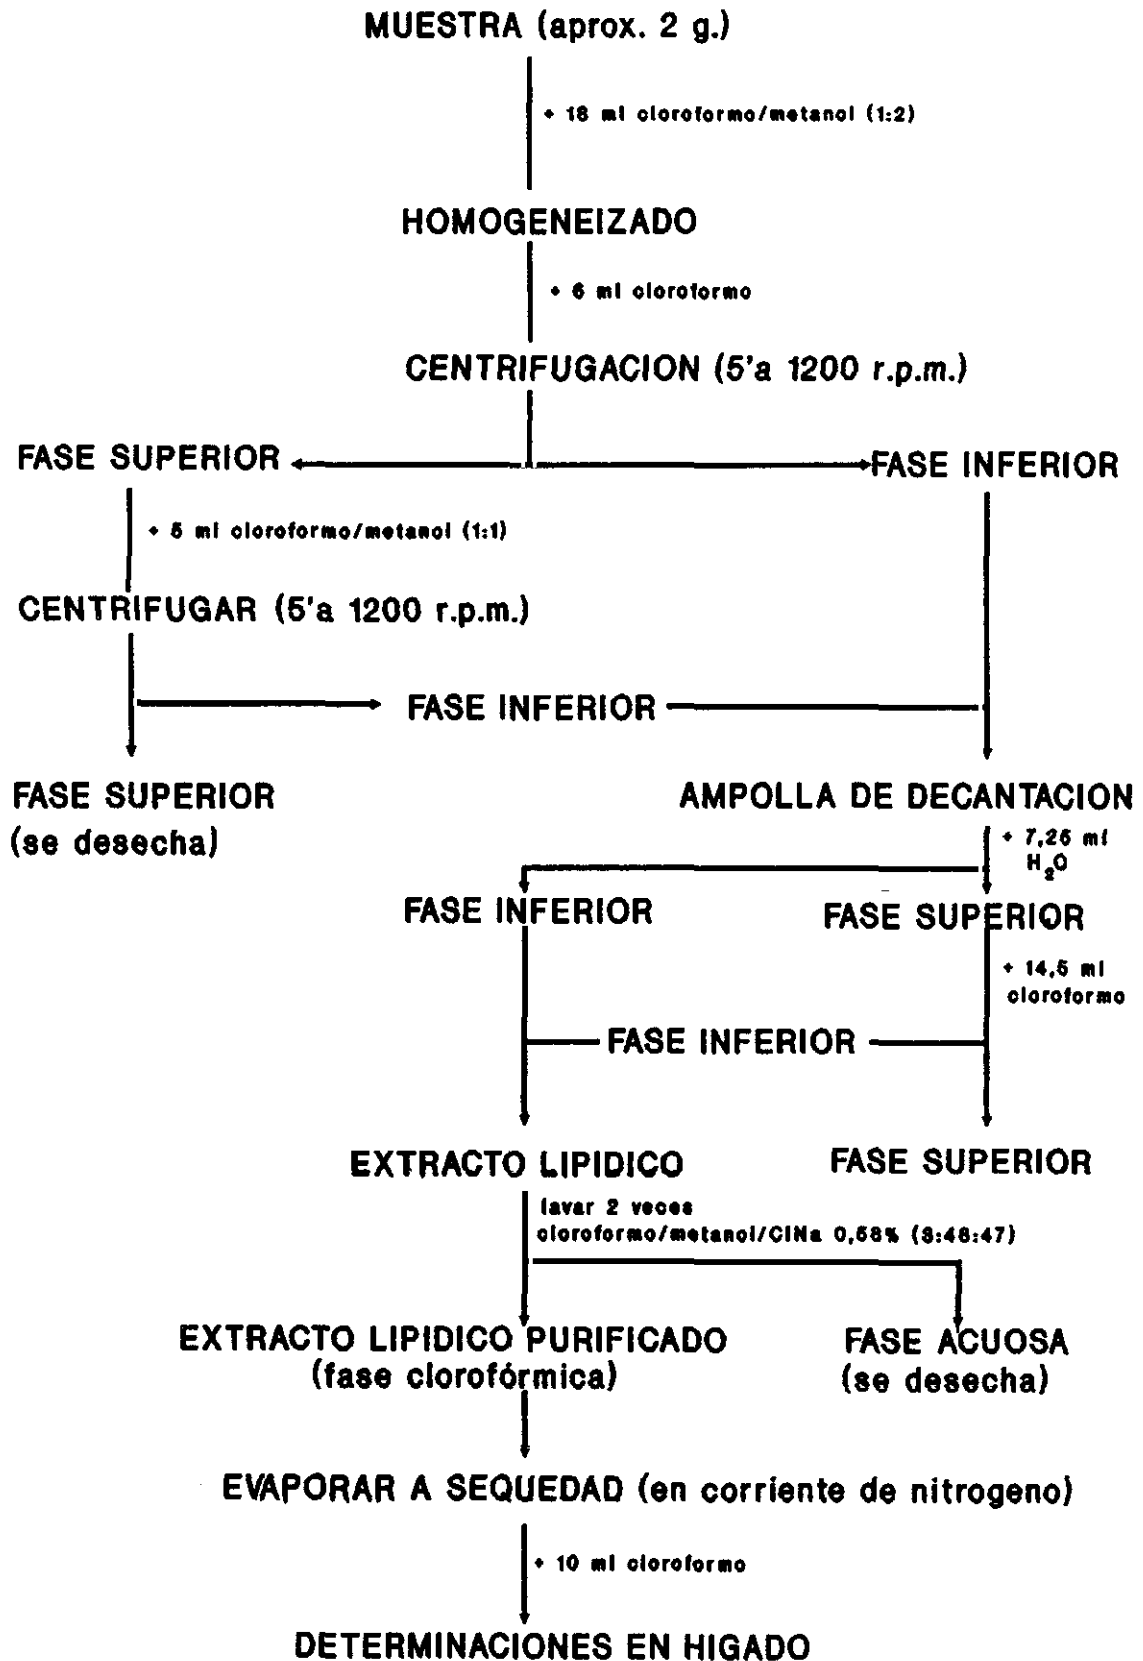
MUESTRA (aprox. 2 g.)

+ 18 ml cloroformo/metanol (1:2)

HOMOGENEIZADO

+ 6 ml cloroformo

CENTRIFUGACION (5'a 1200 r.p.m.)

FASE SUPERIOR

FASE INFERIOR

+ 5 ml cloroformo/metanol (1:1)

CENTRIFUGAR (5'a 1200 r.p.m.)

FASE INFERIOR

FASE SUPERIOR
(se desecha)

AMPOLLA DE DECANTACION

+ 7,25 ml $H_2O$

FASE INFERIOR

FASE SUPERIOR

+ 14,5 ml cloroformo

FASE INFERIOR

EXTRACTO LIPIDICO

FASE SUPERIOR

lavar 2 veces
cloroformo/metanol/ClNa 0,58% (3:48:47)

EXTRACTO LIPIDICO PURIFICADO
(fase clorofórmica)

FASE ACUOSA
(se desecha)

EVAPORAR A SEQUEDAD (en corriente de nitrogeno)

+ 10 ml cloroformo

DETERMINACIONES EN HIGADO